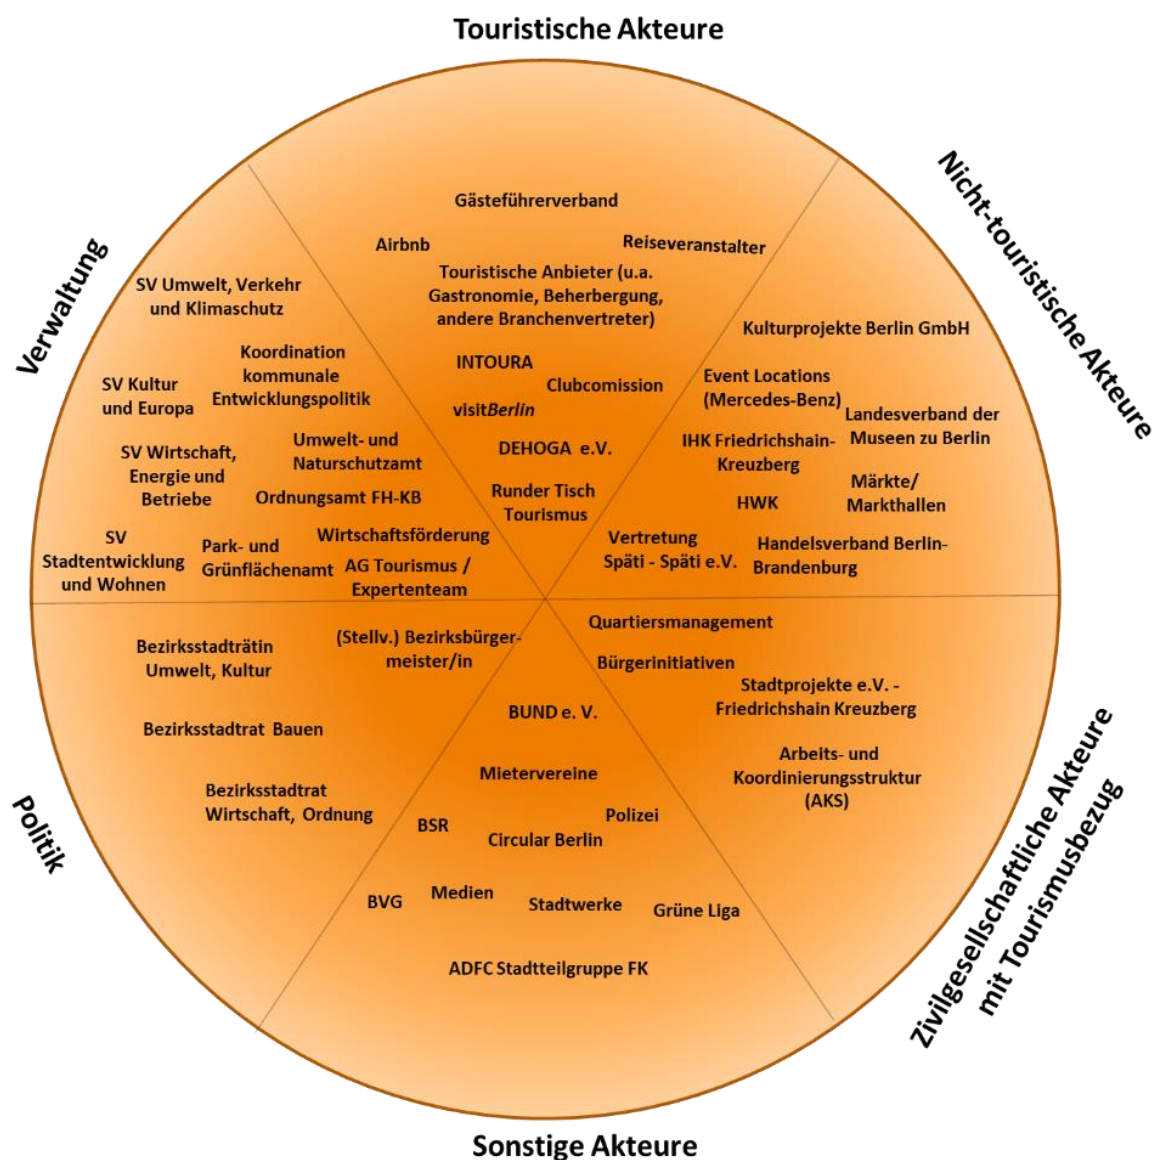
Touristische Akteure

Gästeführerverband

Airbnb

Reiseveranstalter

Touristische Anbieter (u.a. Gastronomie, Beherbergung, andere Branchenvertreter)

INTOURA

Clubcomission

visitBerlin

DEHOGA e.V.

Runder Tisch Tourismus

Nicht-touristische Akteure

Kulturprojekte Berlin GmbH

Event Locations (Mercedes-Benz)

Landesverband der Museen zu Berlin

IHK Friedrichshain-Kreuzberg

Märkte/ Markthallen

HWK

Vertretung Späti - Späti e.V.

Handelsverband Berlin-Brandenburg

Verwaltung

SV Umwelt, Verkehr und Klimaschutz

Koordination kommunale Entwicklungspolitik

SV Kultur und Europa

SV Wirtschaft, Energie und Betriebe

Umwelt- und Naturschutzamt

Ordnungsamt FH-KB

SV Stadtentwicklung und Wohnen

Park- und Grünflächenamt

Wirtschaftsförderung

AG Tourismus / Expertenteam

Politik

Bezirksstadträtin Umwelt, Kultur

(Stellv.) Bezirksbürgermeister/in

Bezirksstadtrat Bauen

Bezirksstadtrat Wirtschaft, Ordnung

Zivilgesellschaftliche Akteure mit Tourismusbezug

Quartiersmanagement

Bürgerinitiativen

Stadtprojekte e.V. - Friedrichshain Kreuzberg

Arbeits- und Koordinierungsstruktur (AKS)

Sonstige Akteure

BUND e. V.

Mietervereine

Polizei

BSR

Circular Berlin

BVG

Medien

Stadtwerke

Grüne Liga

ADFC Stadtteilgruppe FK